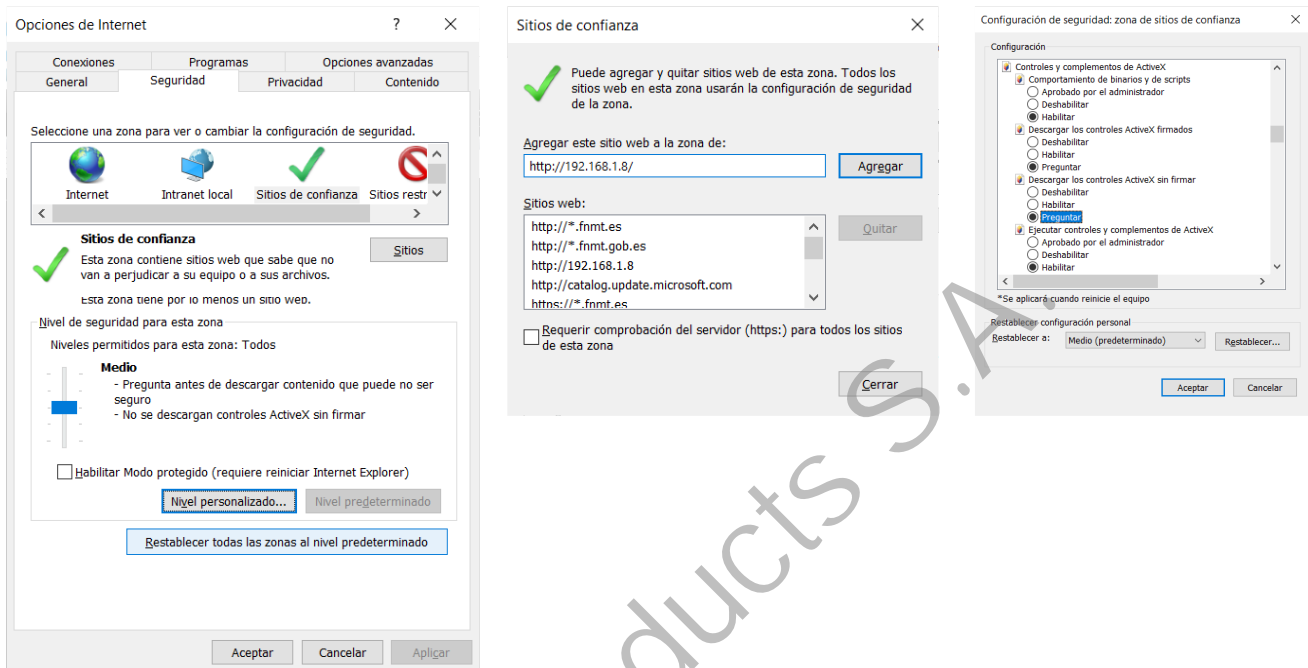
Opciones de Internet ? ×

Conexiones | Programas | Opciones avanzadas
General | Seguridad | Privacidad | Contenido

Seleccione una zona para ver o cambiar la configuración de seguridad.

Internet | Intranet local | Sitios de confianza | Sitios restr

Sitios de confianza
Esta zona contiene sitios web que sabe que no van a perjudicar a su equipo o a sus archivos.
Esta zona tiene por lo menos un sitio web.

Sitios

Nivel de seguridad para esta zona
Niveles permitidos para esta zona: Todos

Medio
- Pregunta antes de descargar contenido que puede no ser seguro
- No se descargan controles ActiveX sin firmar

Habilitar Modo protegido (requiere reiniciar Internet Explorer)

Nivel personalizado... | Nivel predeterminado

Restablecer todas las zonas al nivel predeterminado

Aceptar | Cancelar | Aplicar

Sitios de confianza ×

Puede agregar y quitar sitios web de esta zona. Todos los sitios web en esta zona usarán la configuración de seguridad de la zona.

Agregar este sitio web a la zona de:
http://192.168.1.8/
Agregar

Sitios web:
http://*.fnmt.es
http://*.fnmt.gob.es
http://192.168.1.8
http://catalog.update.microsoft.com
https://*.fnmt.es

Quitar

Requerir comprobación del servidor (https:) para todos los sitios de esta zona

Cerrar

Configuración de seguridad: zona de sitios de confianza ×

Configuración
Controles y complementos de ActiveX
Comportamiento de binarios y de scripts
Aprobado por el administrador
Deshabilitar
Habilitar
Descargar los controles ActiveX firmados
Deshabilitar
Habilitar
Preguntar
Descargar los controles ActiveX sin firmar
Deshabilitar
Habilitar
Preguntar
Ejecutar controles y complementos de ActiveX
Aprobado por el administrador
Deshabilitar
Habilitar

*Se aplicará cuando reinicie el equipo

Restablecer configuración personal
Restablecer a: Medio (predeterminado) | Restablecer...

Aceptar | Cancelar

ducts S.A.